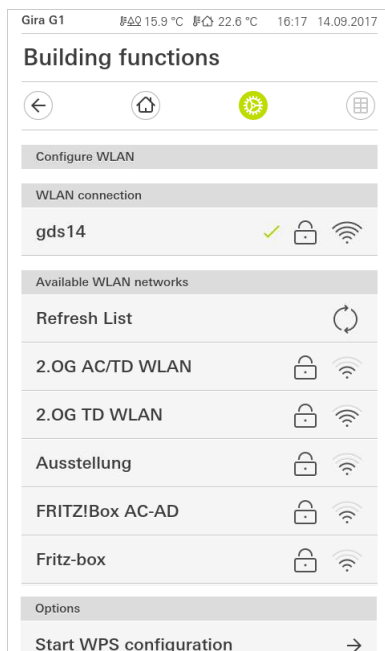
Gira G1 15.9 °C 22.6 °C 16:17 14.09.2017

Building functions

Configure WLAN

WLAN connection

gds14

Available WLAN networks

Refresh List

2.OG AC/TD WLAN

2.OG TD WLAN

Ausstellung

FRITZ!Box AC-AD

Fritz-box

Options

Start WPS configuration